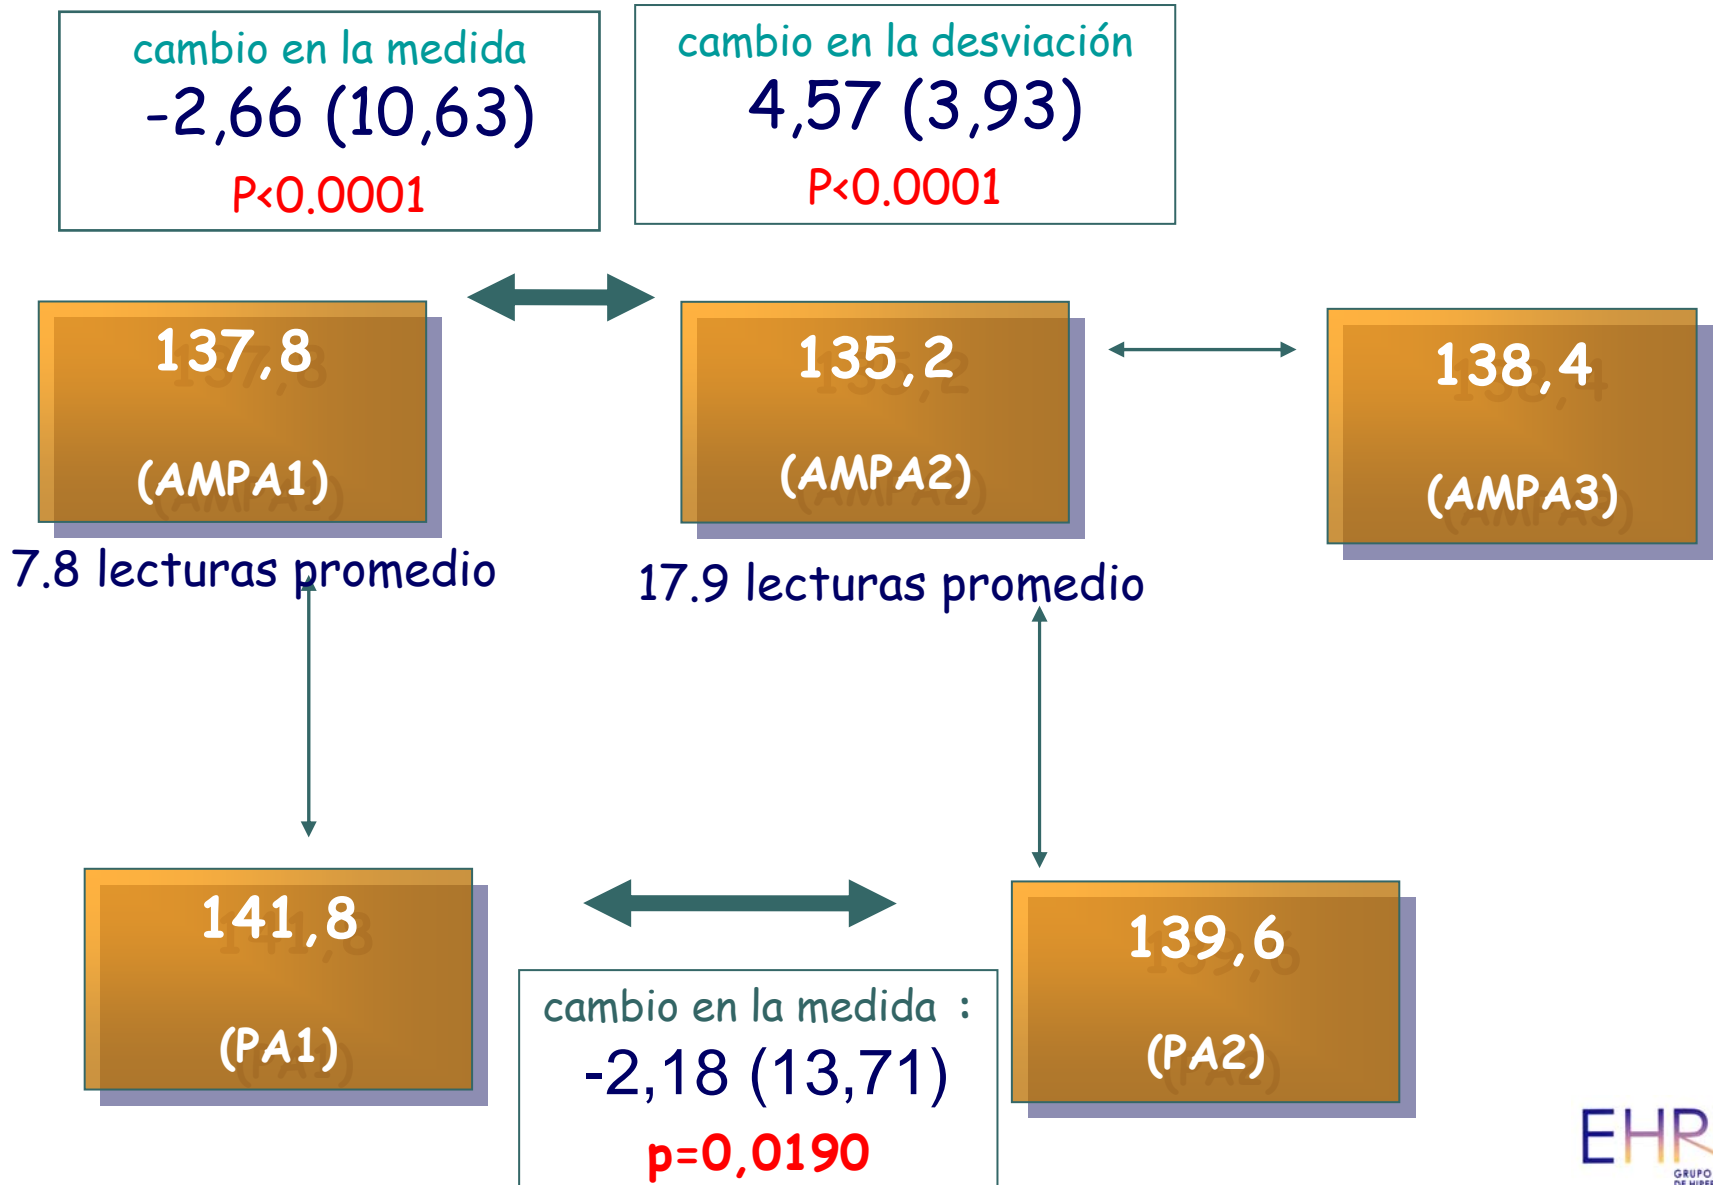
cambio en la medida
-2,66 (10,63)
P<0.0001

cambio en la desviación
4,57 (3,93)
P<0.0001

137,8
(AMPA1)

135,2
(AMPA2)

138,4
(AMPA3)

7.8 lecturas promedio

17.9 lecturas promedio

141,8
(PA1)

139,6
(PA2)

cambio en la medida :
-2,18 (13,71)
p=0,0190

EHR
GRUPO
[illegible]